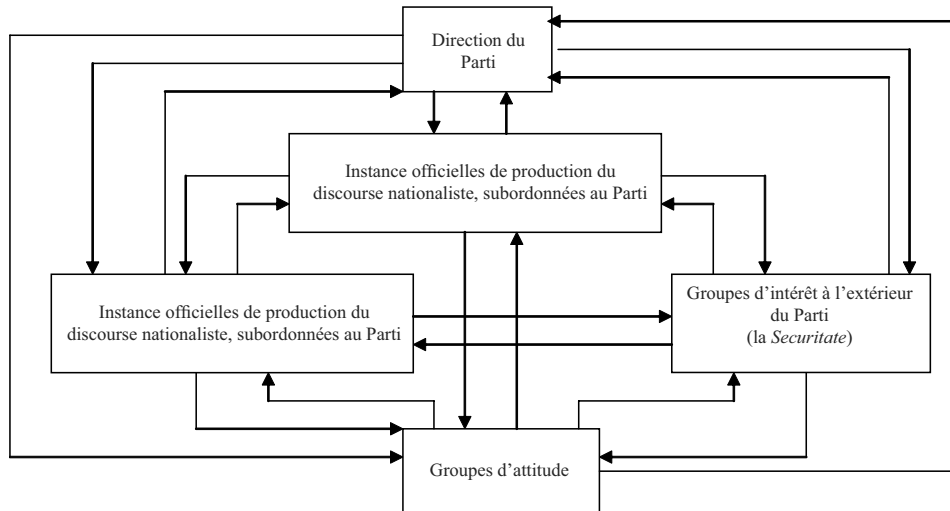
Direction du Parti

Instance officielles de production du discourse nationaliste, subordonnées au Parti

Instance officielles de production du discourse nationaliste, subordonnées au Parti

Groupes d'intérêt à l'extérieur du Parti (la *Securitate*)

Groupes d'attitude